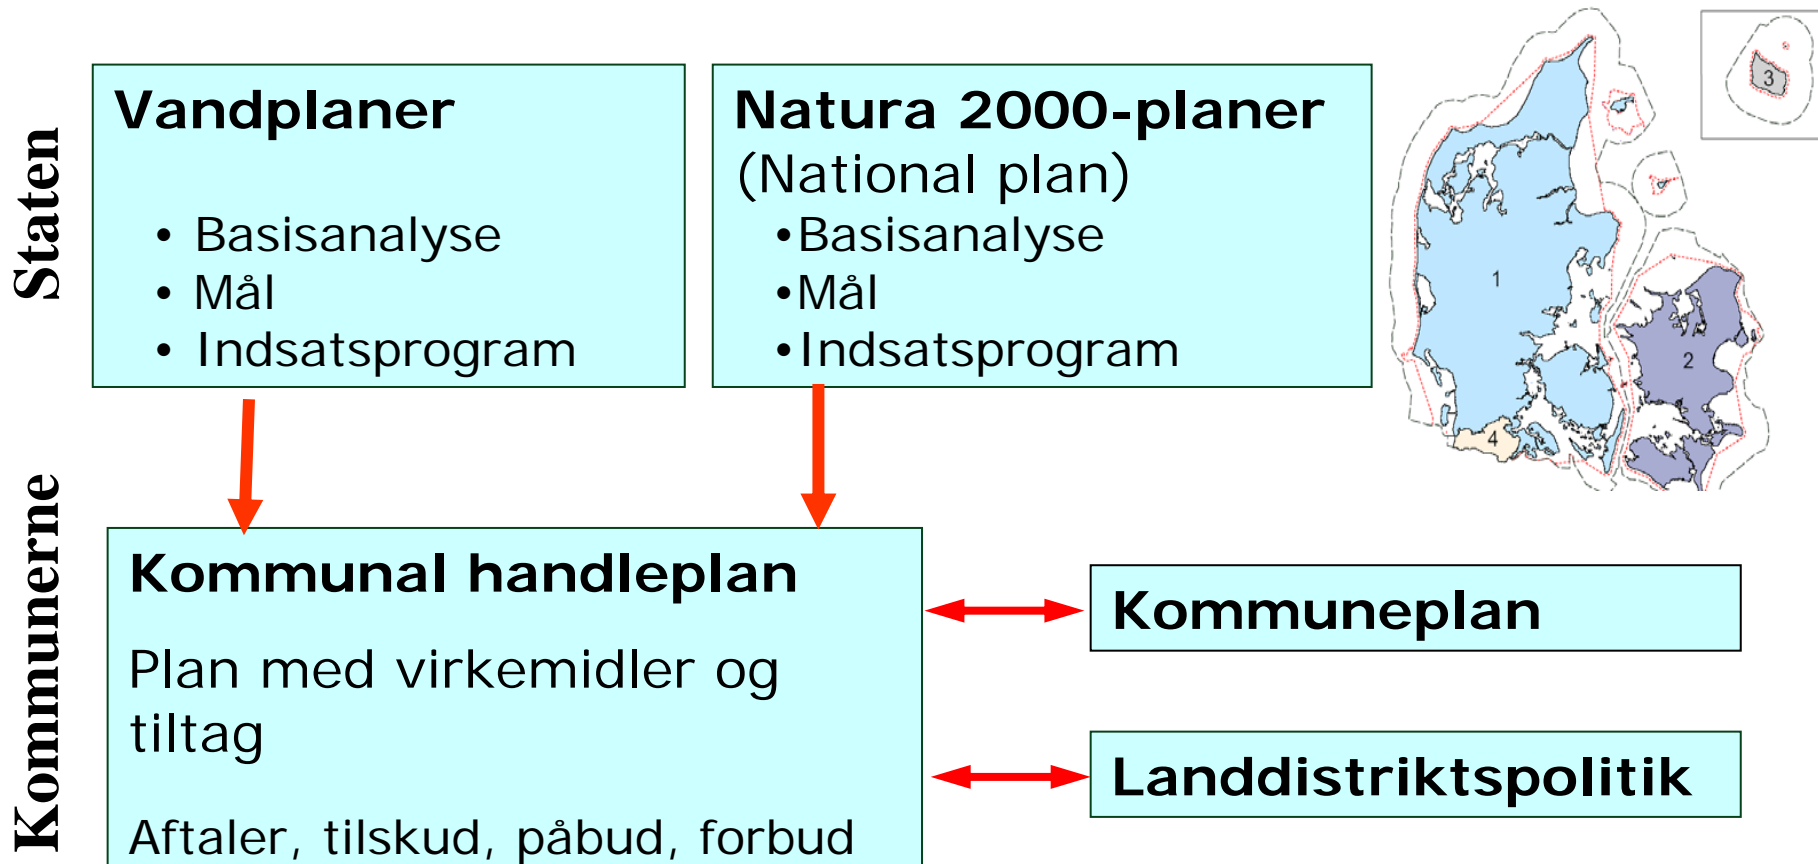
Staten

Vandplaner

• Basisanalyse
• Mål
• Indsatsprogram

Natura 2000-planer
(National plan)
•Basisanalyse
•Mål
•Indsatsprogram

3

1

2

4

Kommunerne

Kommunal handleplan

Plan med virkemidler og tiltag

Aftaler, tilskud, påbud, forbud

Kommuneplan

Landdistriktspolitik